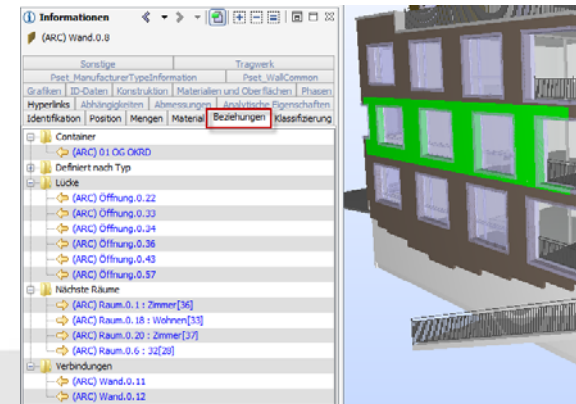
Informationen

(ARC) Wand.0.8

| Sonstige | Tragwerk |
|---|---|
| Pset_ManufacturerTypeInformation | Pset_WallCommon |

Grafiken | ID-Daten | Konstruktion | Materialien und Oberflächen | Phasen
Hyperlinks | Abhängigkeiten | Abmessungen | Analytische Eigenschaften
Identifikation | Position | Mengen | Material | Beziehungen | Klassifizierung

Container
(ARC) 01 OG OKRD
Definiert nach Typ
Lücke
(ARC) Öffnung.0.22
(ARC) Öffnung.0.33
(ARC) Öffnung.0.34
(ARC) Öffnung.0.36
(ARC) Öffnung.0.43
(ARC) Öffnung.0.57
Nächste Räume
(ARC) Raum.0.1 : Zimmer[36]
(ARC) Raum.0.18 : Wohnen[33]
(ARC) Raum.0.20 : Zimmer[37]
(ARC) Raum.0.6 : 32[28]
Verbindungen
(ARC) Wand.0.11
(ARC) Wand.0.12